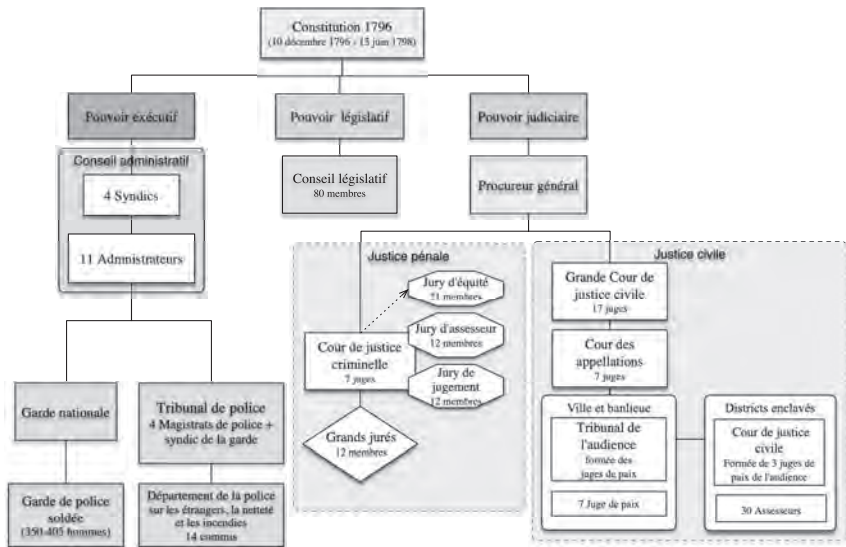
Constitution 1796
(10 décembre 1796 - 15 juin 1798)

Pouvoir exécutif

Pouvoir législatif

Pouvoir judiciaire

Conseil administratif

4 Syndics

11 Administrateurs

Conseil législatif
80 membres

Procureur général

Justice pénale

Jury d'équité
21 membres

Jury d'assesseur
12 membres

Cour de justice criminelle
7 juges

Jury de jugement
12 membres

Grands jurés
12 membres

Justice civile

Grande Cour de justice civile
17 juges

Cour des appellations
7 juges

Ville et banlieue

Tribunal de l'audience
formée des juges de paix

7 Juge de paix

Districts enclavés

Cour de justice civile
Formée de 3 juges de paix de l'audience

30 Assesseurs

Garde nationale

Tribunal de police
4 Magistrats de police + syndic de la garde

Garde de police soldée
(350-405 hommes)

Département de la police sur les étrangers, la netteté et les incendies
14 commis